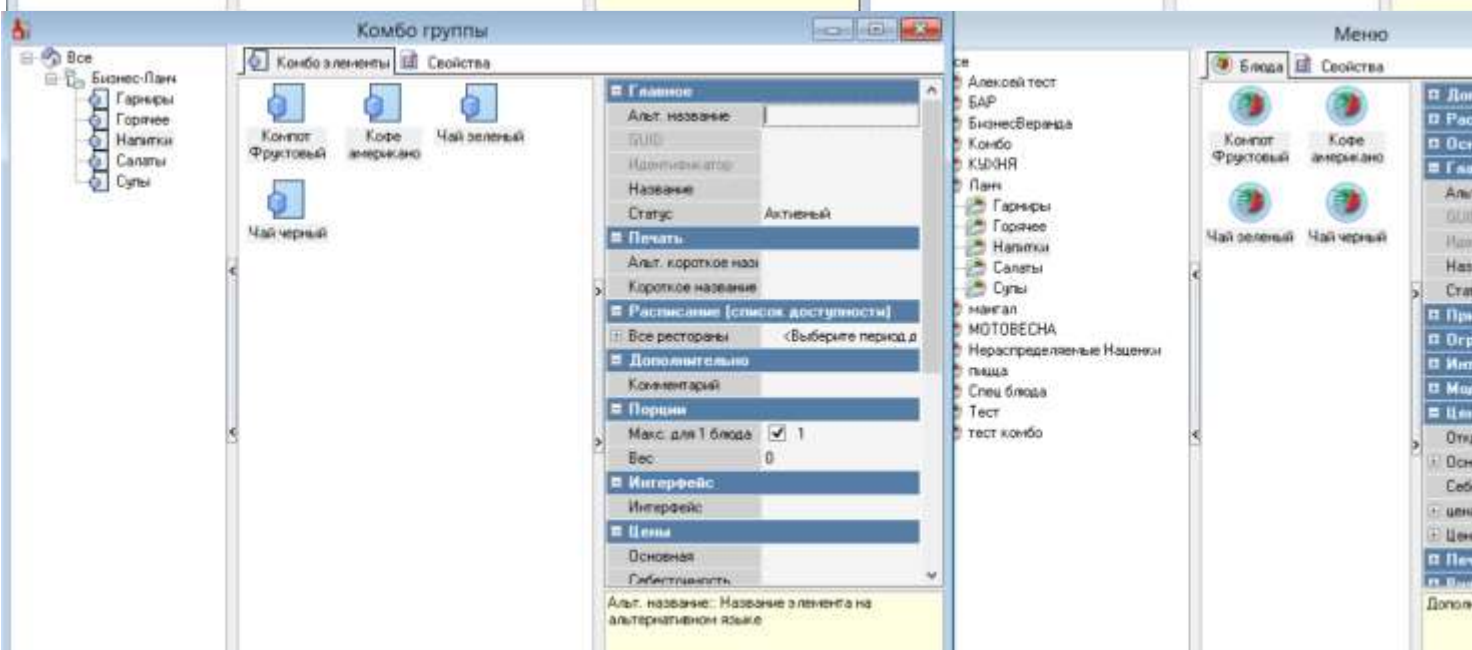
Комбо группы

Все
Бизнес-Ланч
Гарниры
Горячее
Напитки
Салаты
Супы

Комбо элементы
Свойства

Компот Фруктовый
Кофе американо
Чай зеленый
Чай черный

Главное
Альт. название
GUID
Идентификатор
Название
Статус
Активный
Печать
Альт. короткое назв
Короткое название
Расписание [список доступности]
Все рестораны
<Выберите период д
Дополнительно
Комментарий
Порции
Макс. для 1 блюда
1
Вес
0
Интерфейс
Интерфейс
Цены
Основная
Себестоимость

Альт. название:: Название элемента на альтернативном языке

Меню

се
Алексей тест
БАР
БизнесВеранда
Комбо
КУХНЯ
Ланч
Гарниры
Горячее
Напитки
Салаты
Супы
мангал
МОТОВЕСНА
Нераспределенные Наценки
пицца
Спец блюда
Тест
тест комбо

Блюда
Свойства

Компот Фруктовый
Кофе американо
Чай зеленый
Чай черный

Доп
Рас
Осн
Гла
Аль
GUI
Иде
Наз
Ста
При
Огр
Инт
Мод
Цен
Отд
Осн
Себ
цен
Цен
Печ

Дополн